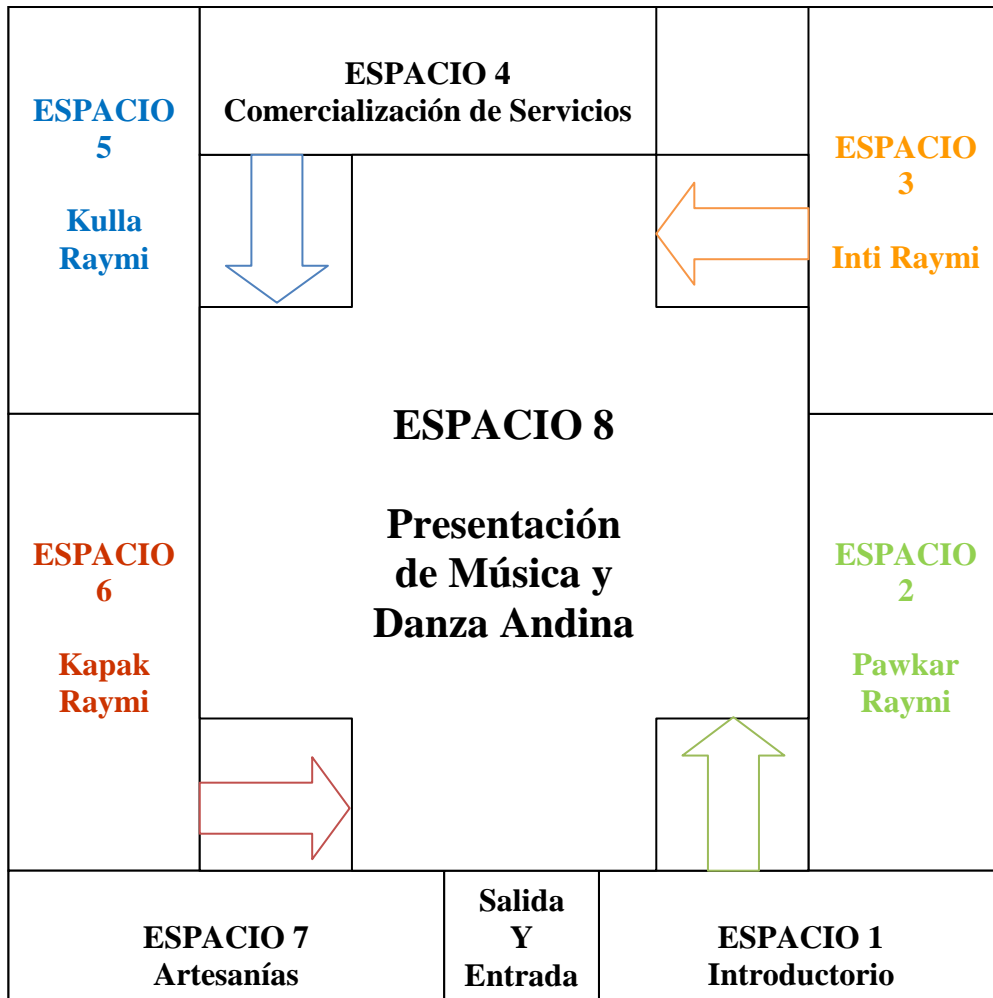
ESPACIO 5

Kulla Raymi

ESPACIO 4
Comercialización de Servicios

ESPACIO 3

Inti Raymi

ESPACIO 8

Presentación de Música y Danza Andina

ESPACIO 6

Kapak Raymi

ESPACIO 2

Pawkar Raymi

ESPACIO 7
Artesanías

Salida
Y
Entrada

ESPACIO 1
Introductorio